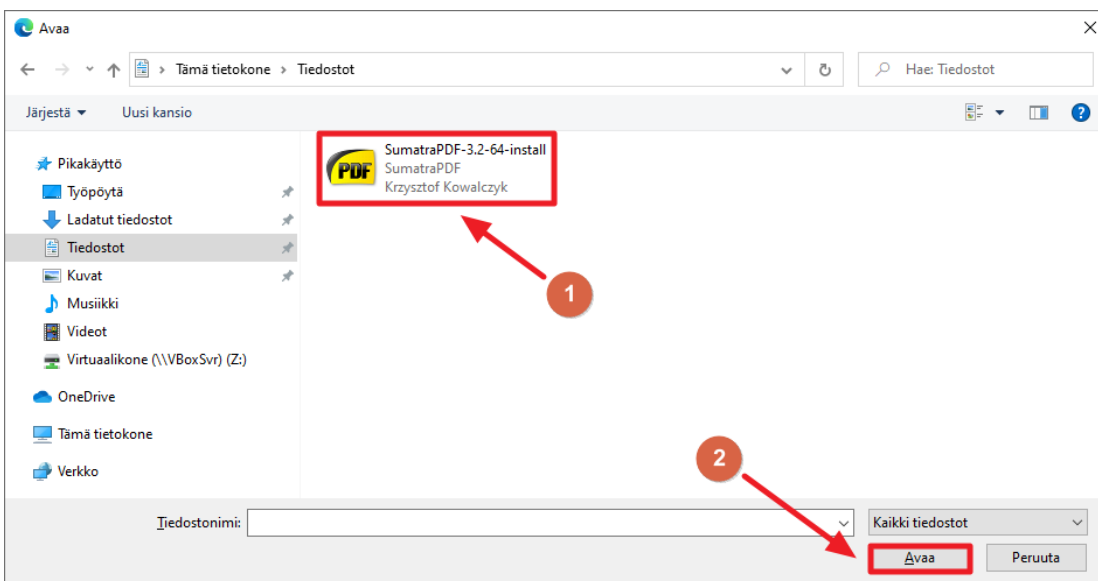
Avaa

Tämä tietokone > Tiedostot

Hae: Tiedostot

Järjestä ▾ Uusi kansio

Pikakäyttö
Työpöytä
Ladatut tiedostot
Tiedostot
Kuvat
Musiikki
Videot
Virtuaalikone (\\VBoxSvr) (Z:)
OneDrive
Tämä tietokone
Verkko

PDF
SumatraPDF-3.2-64-install
SumatraPDF
Krzysztof Kowalczyk

1

2

Tiedostonimi:

Kaikki tiedostot

Avaa

Peruuta